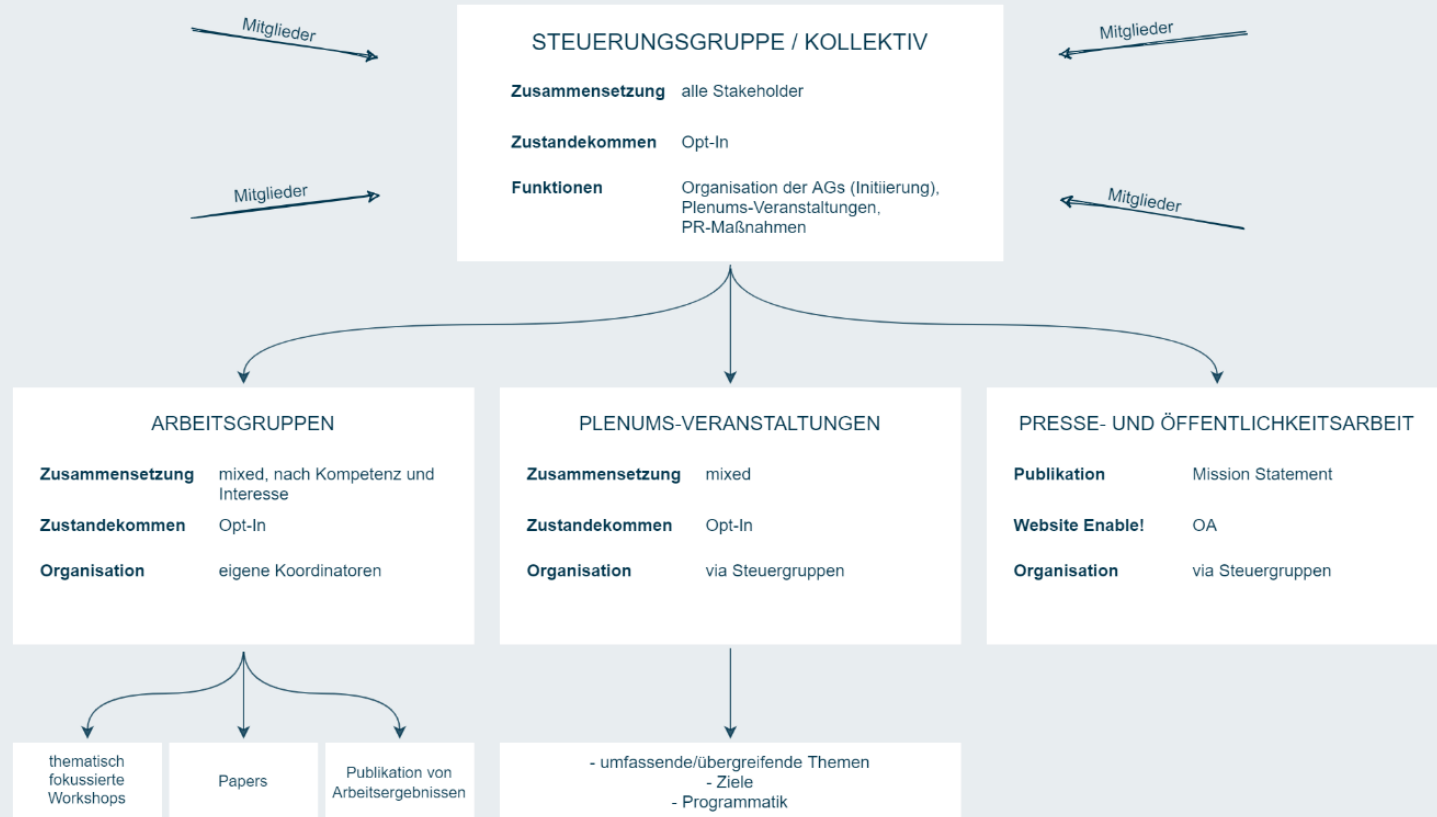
Mitglieder

STEUERUNGSGRUPPE / KOLLEKTIV

Mitglieder

**Zusammensetzung** alle Stakeholder

**Zustandekommen** Opt-In

Mitglieder

**Funktionen** Organisation der AGs (Initiierung), Plenums-Veranstaltungen, PR-Maßnahmen

Mitglieder

ARBEITSGRUPPEN

**Zusammensetzung** mixed, nach Kompetenz und Interesse

**Zustandekommen** Opt-In

**Organisation** eigene Koordinatoren

PLENUMS-VERANSTALTUNGEN

**Zusammensetzung** mixed

**Zustandekommen** Opt-In

**Organisation** via Steuergruppen

PRESSE- UND ÖFFENTLICHKEITSARBEIT

**Publikation** Mission Statement

**Website Enable!** OA

**Organisation** via Steuergruppen

thematisch fokussierte Workshops

Papers

Publikation von Arbeitsergebnissen

- umfassende/übergreifende Themen
- Ziele
- Programmatik